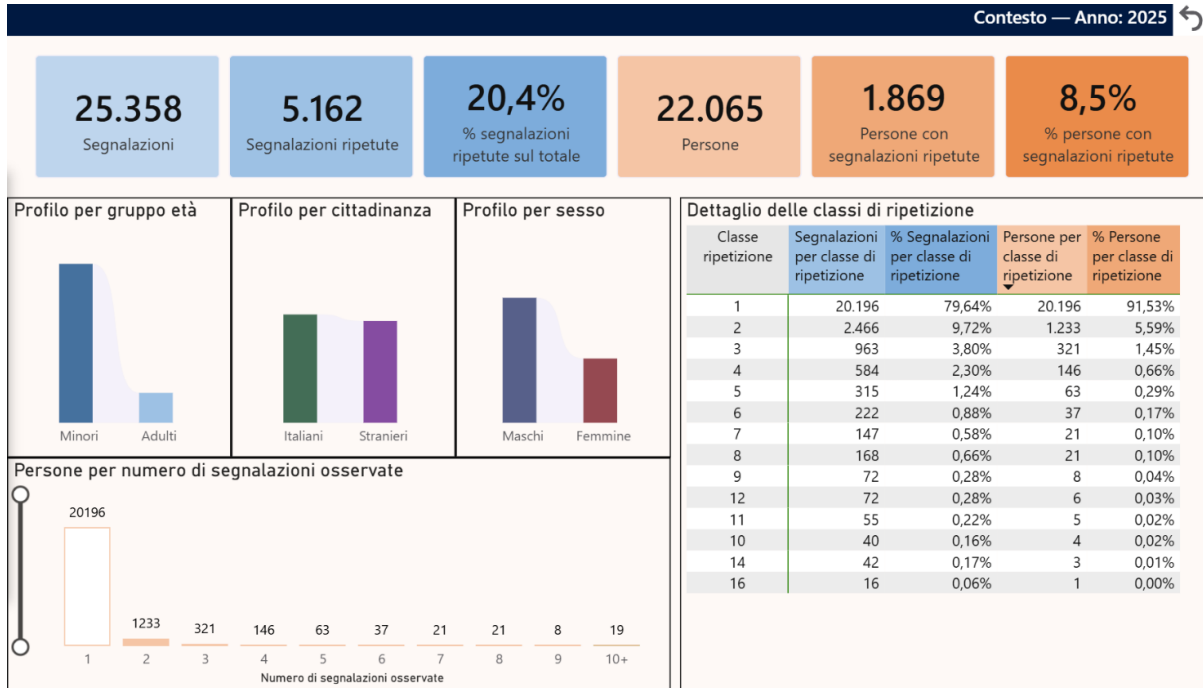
Contesto — Anno: 2025

25.358
Segnalazioni

5.162
Segnalazioni ripetute

20,4%
% segnalazioni ripetute sul totale

22.065
Persone

1.869
Persone con segnalazioni ripetute

8,5%
% persone con segnalazioni ripetute

Profilo per gruppo età

Minori
Adulti

Profilo per cittadinanza

Italiani
Stranieri

Profilo per sesso

Maschi
Femmine

Persone per numero di segnalazioni osservate

| 20196 | 1233 | 321 | 146 | 63 | 37 | 21 | 21 | 8 | 19 |
|---|---|---|---|---|---|---|---|---|---|
| 1 | 2 | 3 | 4 | 5 | 6 | 7 | 8 | 9 | 10+ |

Numero di segnalazioni osservate

Dettaglio delle classi di ripetizione

| Classe ripetizione | Segnalazioni per classe di ripetizione | % Segnalazioni per classe di ripetizione | Persone per classe di ripetizione | % Persone per classe di ripetizione |
|---|---|---|---|---|
| 1 | 20.196 | 79,64% | 20.196 | 91,53% |
| 2 | 2.466 | 9,72% | 1.233 | 5,59% |
| 3 | 963 | 3,80% | 321 | 1,45% |
| 4 | 584 | 2,30% | 146 | 0,66% |
| 5 | 315 | 1,24% | 63 | 0,29% |
| 6 | 222 | 0,88% | 37 | 0,17% |
| 7 | 147 | 0,58% | 21 | 0,10% |
| 8 | 168 | 0,66% | 21 | 0,10% |
| 9 | 72 | 0,28% | 8 | 0,04% |
| 12 | 72 | 0,28% | 6 | 0,03% |
| 11 | 55 | 0,22% | 5 | 0,02% |
| 10 | 40 | 0,16% | 4 | 0,02% |
| 14 | 42 | 0,17% | 3 | 0,01% |
| 16 | 16 | 0,06% | 1 | 0,00% |